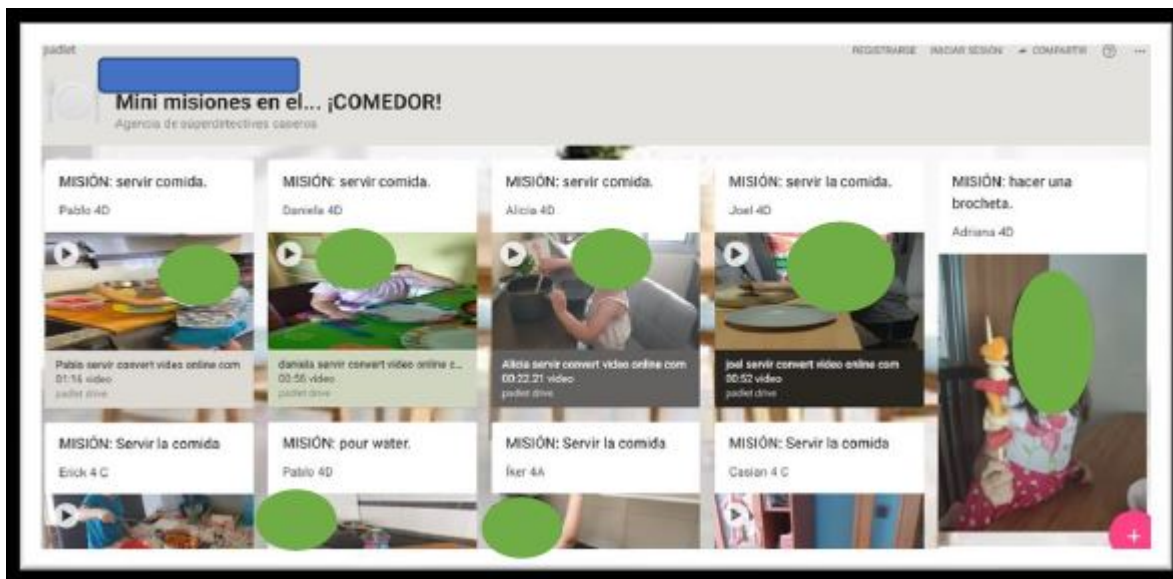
padlet

REGISTRARSE INICIAR SESIÓN COMPARTIR

Mini misiones en el... ¡COMEDOR!

Agencia de superdetectives caseros

MISIÓN: servir comida.

Pablo 4D

Pablo servir convert video online com
01:16 video
padlet drive

MISIÓN: servir comida.

Daniela 4D

daniela servir convert video online c...
00:56 video
padlet drive

MISIÓN: servir comida.

Alicia 4D

Alicia servir convert video online com
00:22.21 video
padlet drive

MISIÓN: servir la comida.

Joel 4D

joel servir convert video online com
00:52 video
padlet drive

MISIÓN: hacer una brocheta.

Adriana 4D

MISIÓN: Servir la comida

Erick 4 C

MISIÓN: pour water.

Pablo 4D

MISIÓN: Servir la comida

Iker 4A

MISIÓN: Servir la comida

Casian 4 C

+